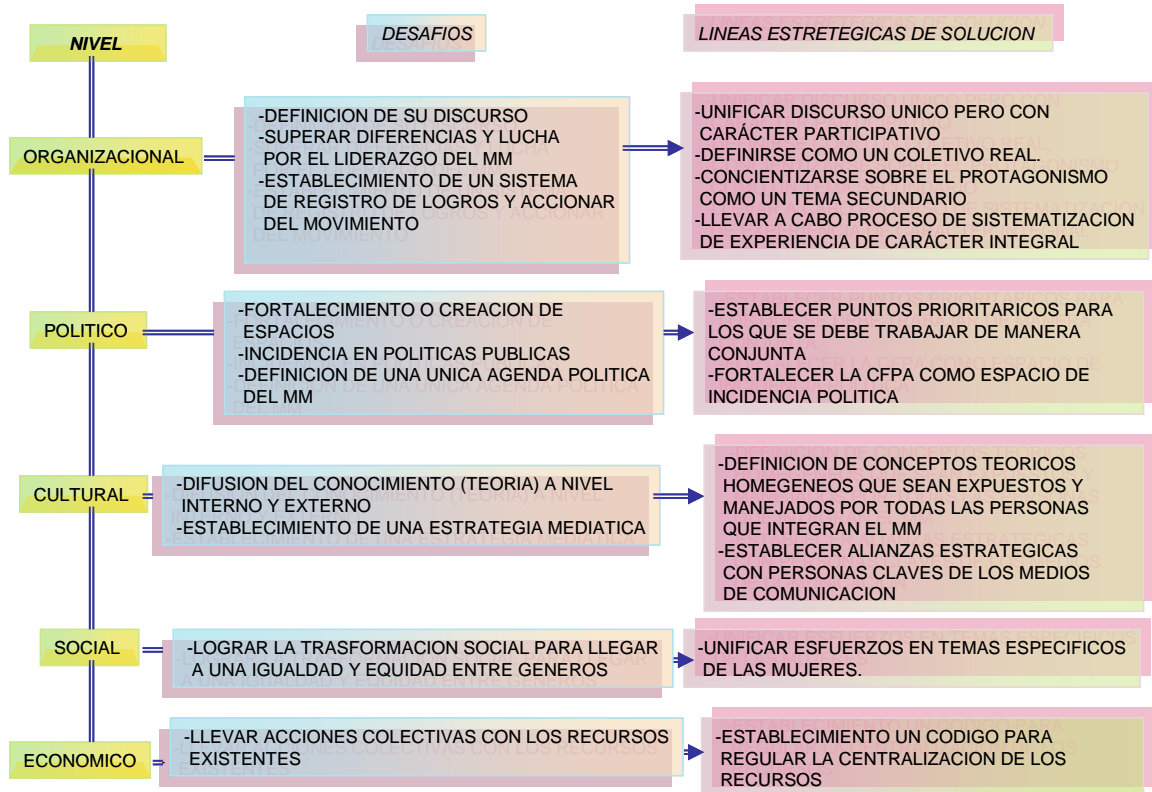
NIVEL

DESAFIOS

LINEAS ESTREGICAS DE SOLUCION

ORGANIZACIONAL

-DEFINICION DE SU DISCURSO
-SUPERAR DIFERENCIAS Y LUCHA POR EL LIDERAZGO DEL MM
-ESTABLECIMIENTO DE UN SISTEMA DE REGISTRO DE LOGROS Y ACCIONAR DEL MOVIMIENTO

-UNIFICAR DISCURSO UNICO PERO CON CARÁCTER PARTICIPATIVO
-DEFINIRSE COMO UN COLETIVO REAL.
-CONCIENTIZARSE SOBRE EL PROTAGONISMO COMO UN TEMA SECUNDARIO
-LLEVAR A CABO PROCESO DE SISTEMATIZACION DE EXPERIENCIA DE CARÁCTER INTEGRAL

POLITICO

-FORTALECIMIENTO O CREACION DE ESPACIOS
-INCIDENCIA EN POLITICAS PUBLICAS
-DEFINICION DE UNA UNICA AGENDA POLITICA DEL MM

-ESTABLECER PUNTOS PRIORITARICOS PARA LOS QUE SE DEBE TRABAJAR DE MANERA CONJUNTA
-FORTALECER LA CFPA COMO ESPACIO DE INCIDENCIA POLITICA

CULTURAL

-DIFUSION DEL CONOCIMIENTO (TEORIA) A NIVEL INTERNO Y EXTERNO
-ESTABLECIMIENTO DE UNA ESTRATEGIA MEDIATICA

-DEFINICION DE CONCEPTOS TEORICOS HOMEGENEOS QUE SEAN EXPUESTOS Y MANEJADOS POR TODAS LAS PERSONAS QUE INTEGRAN EL MM
-ESTABLECER ALIANZAS ESTRATEGICAS CON PERSONAS CLAVES DE LOS MEDIOS DE COMUNICACION

SOCIAL

-LOGRAR LA TRASFORMACION SOCIAL PARA LLEGAR A UNA IGUALDAD Y EQUIDAD ENTRE GENEROS

-UNIFICAR ESFUERZOS EN TEMAS ESPECIFICOS DE LAS MUJERES.

ECONOMICO

-LLEVAR ACCIONES COLECTIVAS CON LOS RECURSOS EXISTENTES

-ESTABLECIMIENTO UN CODIGO PARA REGULAR LA CENTRALIZACION DE LOS RECURSOS